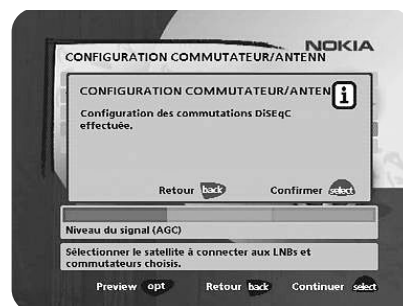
CONFIGURATION COMMUTATEUR/ANTENN

NOKIA

CONFIGURATION COMMUTATEUR/ANTEN

i

Configuration des commutations DiSEqC effectuée.

Retour back

Confirmer select

Niveau du signal (AGC)

Sélectionner le satellite à connecter aux LNBs et commutateurs choisis.

Preview opt

Retour back

Continuer select